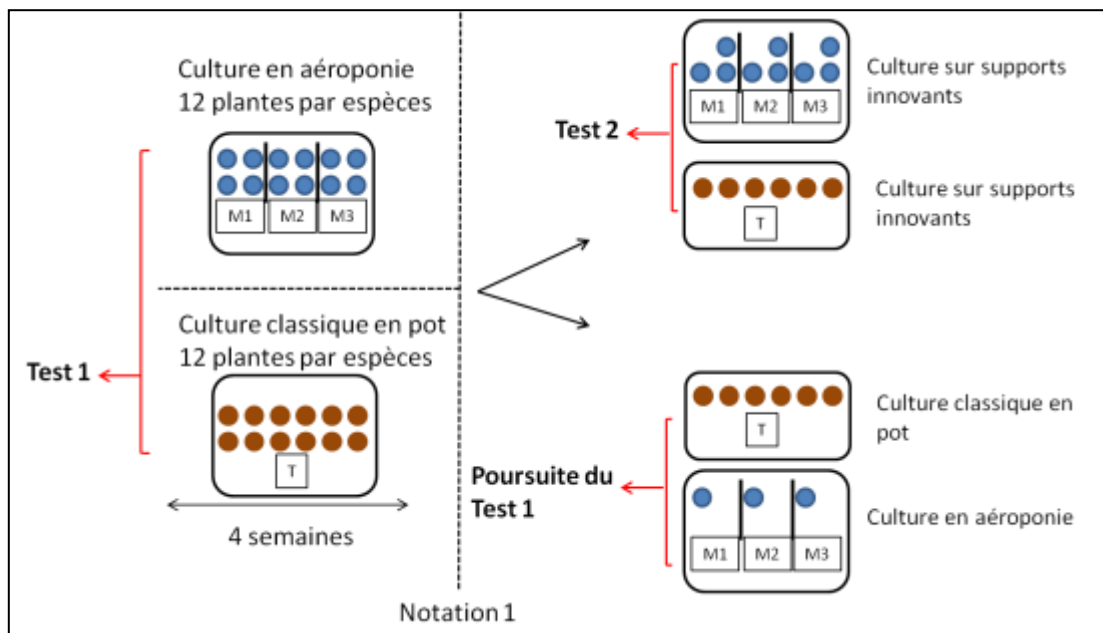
Culture en aéroponie
12 plantes par espèces

M1 M2 M3

Culture classique en pot
12 plantes par espèces

T

Test 1

4 semaines

M1 M2 M3

Culture sur supports innovants

Test 2

Culture sur supports innovants

T

Culture classique en pot

T

Poursuite du Test 1

Culture en aéroponie

M1 M2 M3

Notation 1